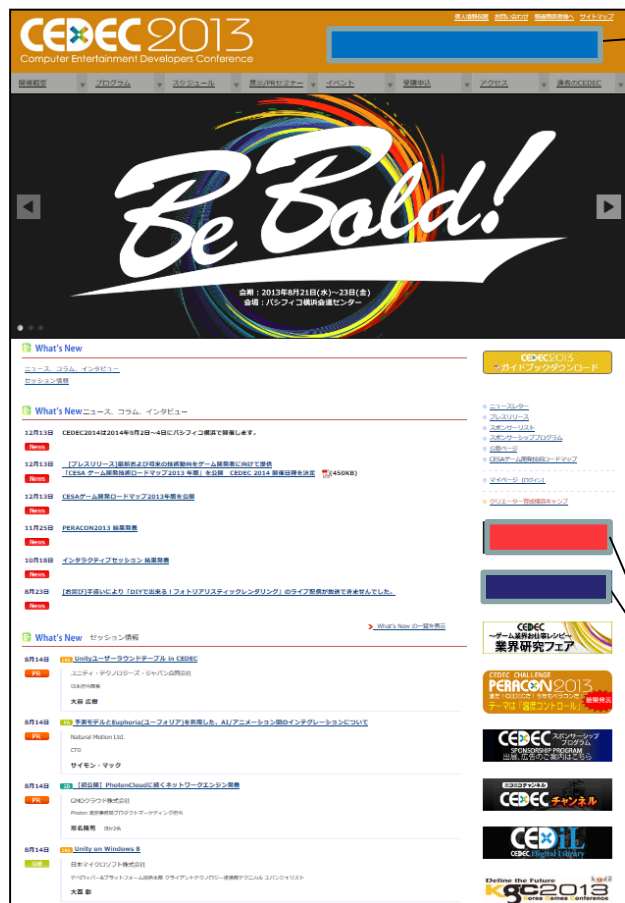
CEDEC2013
Computer Entertainment Developers Conference

法人協賛企業 お問い合わせ 情報開示請求へ サイトマップ

開催概要 プログラム スケジュール 展示/PRセミナー イベント 受講申込 アクセス 過去のCEDEC

Be Bold!

会期：2013年8月21日(水)〜23日(金)
会場：パシフィコ横浜会議センター

What's New
ニュース、コラム、インタビュー
セッション情報

What's New ニュース、コラム、インタビュー

12月13日 CEDEC2014は2014年9月2日〜4日にパシフィコ横浜で開催します。
News

12月13日 【プレスリリース】最新および将来の技術動向をゲーム開発者に向けて提供「CESA ゲーム開発技術ロードマップ2013 年版」を公開 CEDEC 2014 開催日程を決定 (450KB)
News

12月13日 CESAゲーム開発ロードマップ2013年版を公開
News

11月25日 PERACON2013 結果発表
News

10月18日 インタラクティブセッション 結果発表
News

8月23日 [お詫び]手違いにより「DIYで出来る！フォトリアリスティックレンダリング」のライブ配信が放送できませんでした。
News

What's New の一覧を表示

What's New セッション情報

8月14日 Unityユーザーラウンドテーブル in CEDEC
PR
ユニティ・テクノロジーズ・ジャパン合同会社
日本語代表
大前 広樹

8月14日 予測モデルとEuphoria(ユーフォリア)を利用した、AI/アニメーション間のインテグレーションについて
PR
Natural Motion Ltd.
CTO
サイモン・マック

8月14日 【初公開】PhotonCloudに続くネットワークエンジン発表
PR
GMOクラウド株式会社
Photon 事業責任者プロダクトマーケティング部長
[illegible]

8月14日 Unity on Windows 8
公募
日本マイクロソフト株式会社
デベロッパー&プラットフォーム統括本部 クライアントテクノロジー推進部テクニカル エバンジェリスト
大西 彰

CEDEC2013 ガイドブックダウンロード

ニュースレター
プレスリリース
スポンサーリスト
スポンサーシッププログラム
公開ページ
CESAゲーム開発技術ロードマップ
マイページ（ログイン）
クリエーター育成権利キャンプ

CEDEC 〜ゲーム業界お仕事レシピ〜 業界研究フェア

CEDEC CHALLENGE PERACON2013 テーマは「湿度コントロール」 結果発表

CEDEC スポンサーシッププログラム 出展、広告のご案内はこちら

ニコニコチャンネル CEDEC チャンネル

CEDiL CEDEC Digital Library

Define the Future KGC2013 Korea Games Conference